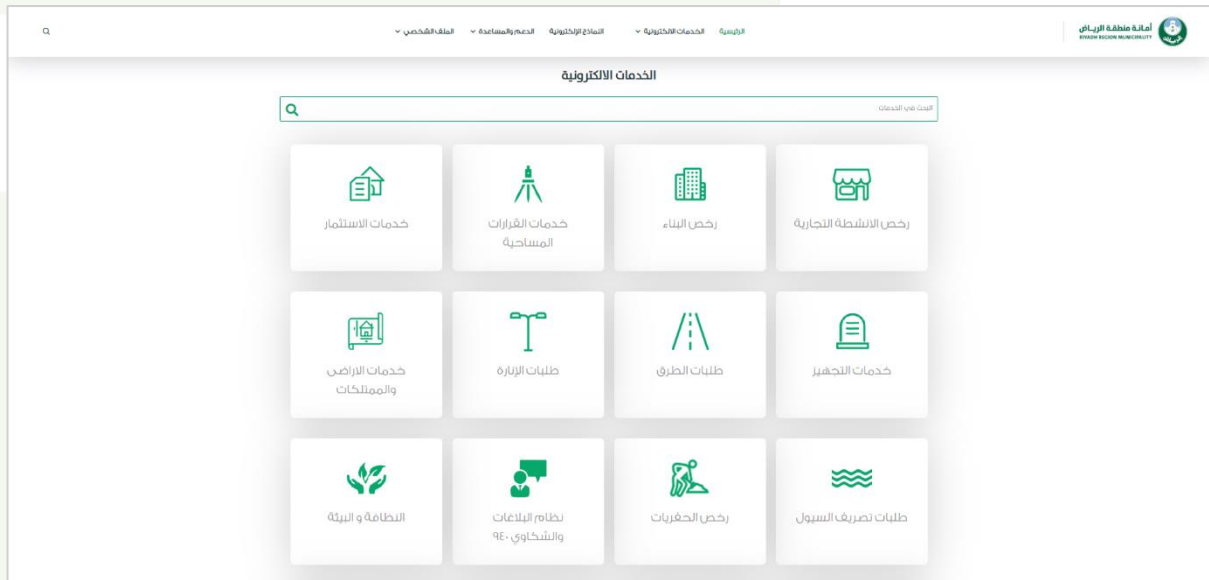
أمانة منطقة الرياض
RIYADH REGION MUNICIPALITY

الرئيسية الخدمات الالكترونية النماذج الإلكترونية الدعم والمساعدة الملف الشخصي

الخدمات الالكترونية

البحث في الخدمات

رخص الانشطة التجارية

رخص البناء

خدمات القرارات المساحية

خدمات الاستثمار

خدمات التجهيز

طلبات الطرق

طلبات الإنارة

خدمات الاراضي والممتلكات

طلبات تصريف السيول

رخص الحفريات

نظام البلاغات والشكاوى ٩٤٠

النظافة و البيئة